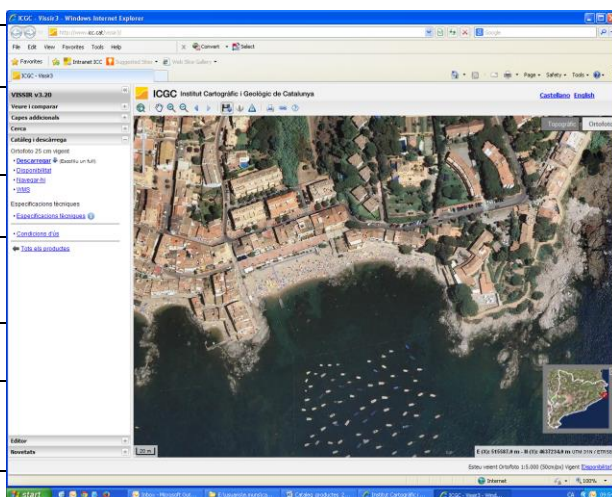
ICGC - Vissir3 - Windows Internet Explorer

http://www.icc.cat/vissir3/

Google

File Edit View Favorites Tools Help

Convert Select

Favorites Intranet ICC Suggested Sites Web Slice Gallery

ICGC - Vissir3

Page Safety Tools

VISSIR v3.30

ICGC Institut Cartogràfic i Geològic de Catalunya

Castellano English

Veure i comparar

Capes addicionals

Cerca

Catàleg i descàrrega

Ortofoto 25 cm vigent

• Descarregar (Escolliu un full)

• Disponibilitat

• Navegar-hi

• WMS

Especificacions tècniques

• Especificacions tècniques

• Condicions d'ús

Tots els productes

Topogràfic Ortofoto

Editor

Novetats

E (X): 516587,8 m - N (Y): 4637234,9 m UTM 31N / ETRS89

Esteu veient Ortofoto 1:5.000 (50cm/px) Vigent Disponibilitat

Internet 100%

start Inbox - Microsoft Out... 8 Equación numérica... Catàleg productes... Institut Cartogràfic... ICGC - Vissir3 - Wind...